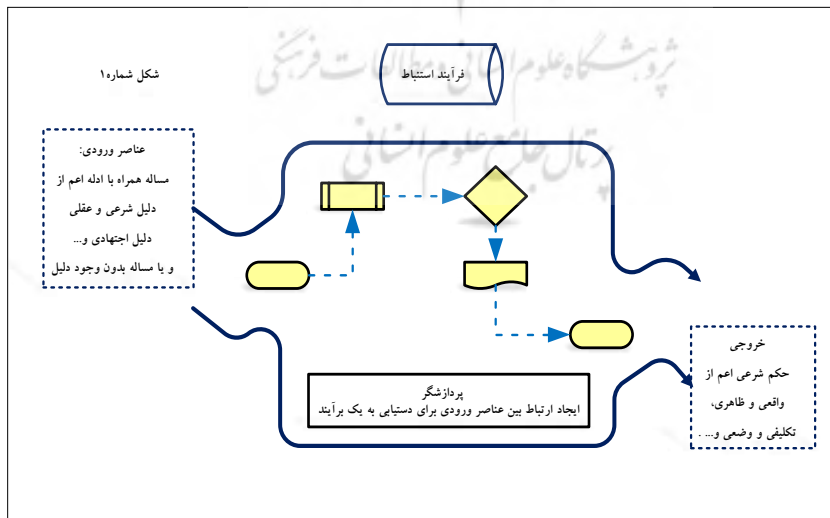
فرآیند استنباط

شکل شماره۱

عناصر ورودی:
مساله همراه با ادله اعم از
دلیل شرعی و عقلی
دلیل اجتهادی و...
و یا مساله بدون وجود دلیل

پردازشگر
ایجاد ارتباط بین عناصر ورودی برای دستیابی به یک برآیند

خروجی
حکم شرعی اعم از
واقعی و ظاهری،
تکلیفی و وضعی و... .

پژوهشگاه علوم انسانی و مطالعات فرهنگی
پرتال جامع علوم انسانی